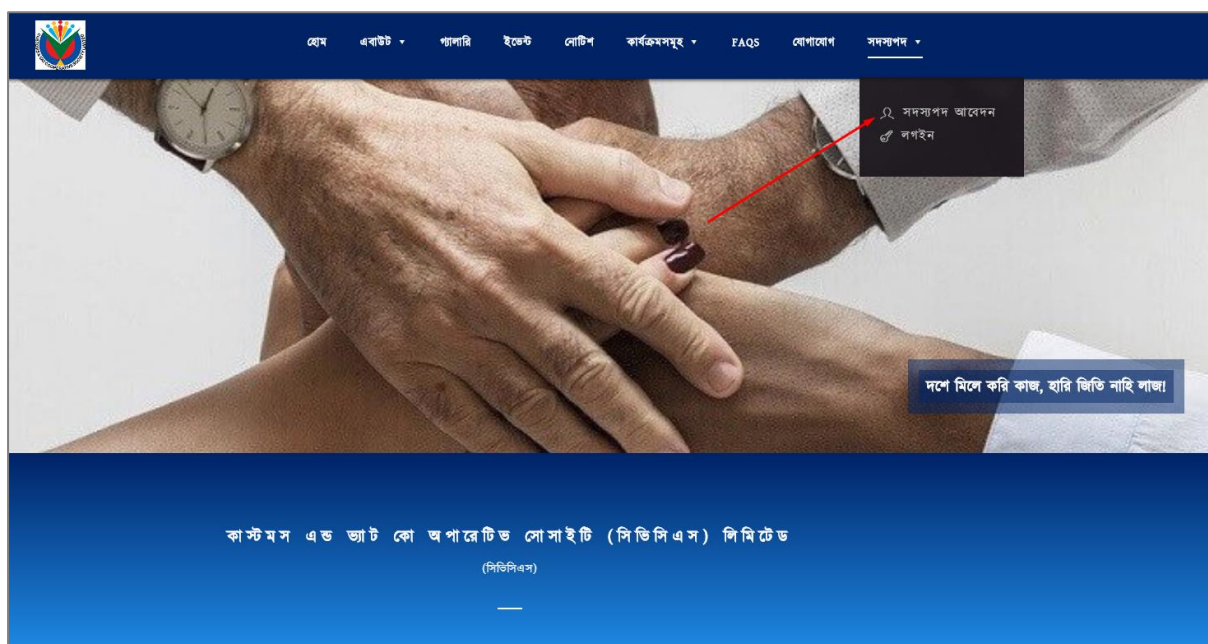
হোম এবাউট ▾ গ্যালারি ইভেন্ট নোটিশ কার্যক্রমসমূহ ▾ FAQS যোগাযোগ সদস্যপদ ▾

সদস্যপদ আবেদন
লগইন

দশে মিলে করি কাজ, হারি জিতি নাহি লাজ!

কাস্টমস এন্ড ভ্যাট কো অপারেটিভ সোসাইটি (সিভিসিএস) লিমিটেড

(সিভিসিএস)